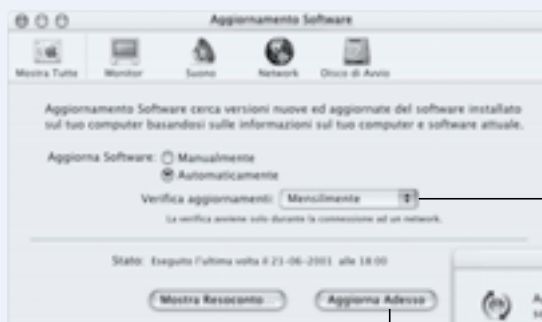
Aggiornamento Software

Mostra Tutte Monitor Suono Network Disco di Avvio

Aggiornamento Software cerca versioni nuove ed aggiornate del software installato sul tuo computer basandosi sulle informazioni sul tuo computer e software attuale.

Aggiorna Software: Manualmente
Automaticamente

Verifica aggiornamenti: Mensilmente

La verifica avviene solo durante la connessione ad un network.

Stato: Eseguito l'ultima volta il 21-06-2001 alle 18:00

Mostra Resoconto

Aggiorna Adesso

A
s